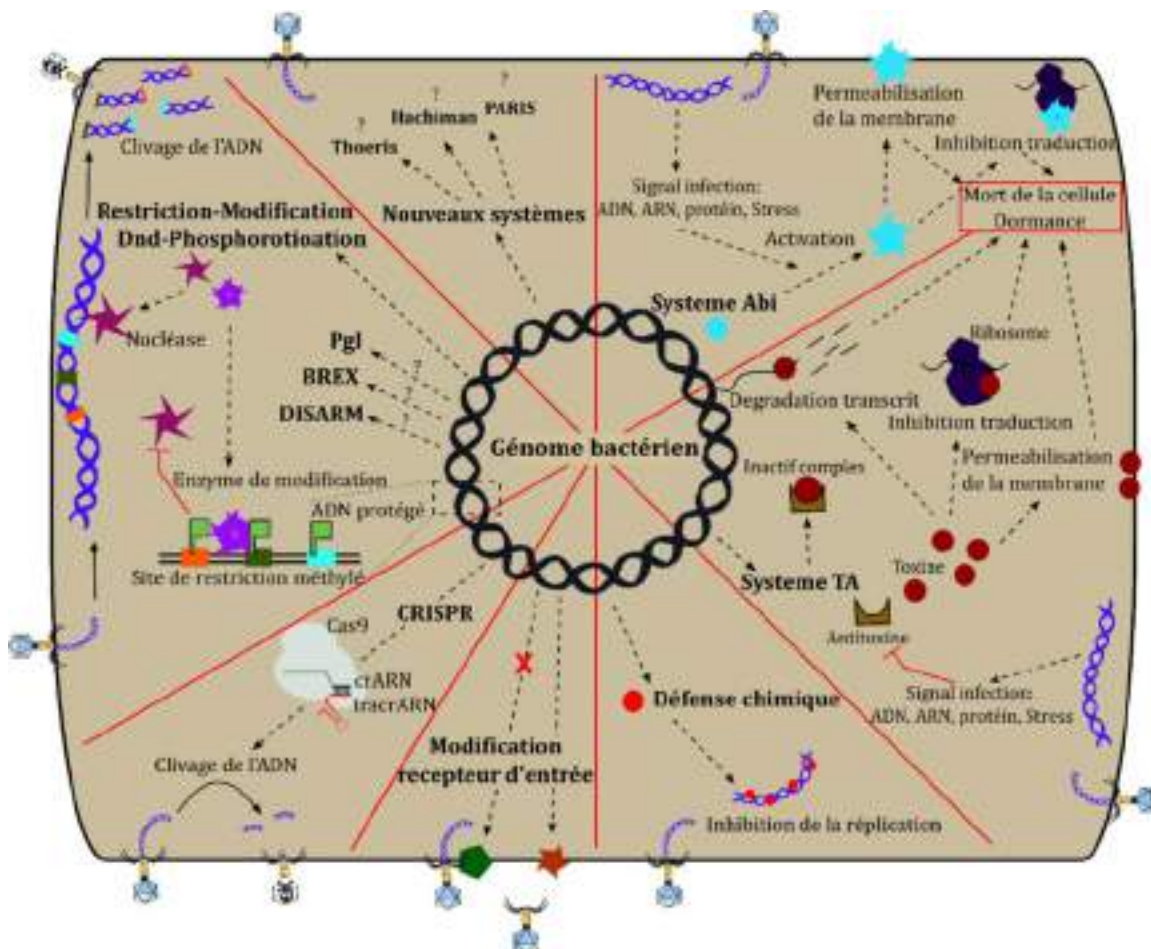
Clivage de l'ADN

Restriction-Modification
Dnd-Phosphorotioation

Nucléase

Enzyme de modification

ADN protégé

Site de restriction methylé

?
Hachiman
?
PARIS
?
Thoeris

Nouveaux systèmes

Pgl
BREX
DISARM

Génome bactérien

Signal infection:
ADN, ARN, protéin, Stress

Permeabilisation
de la membrane

Inhibition traduction

Mort de la cellule
Dormance

Activation

Systeme Abi

Ribosome

Degradation transcrit

Inhibition traduction

Permeabilisation
de la membrane

Inactif complex

Toxine

Systeme TA

Antitoxine

Signal infection:
ADN, ARN, protéin, Stress

CRISPR
Cas9
crARN
tracrARN

Clivage de l'ADN

Modification
recepteur d'entrée

Défense chimique

Inhibition de la réplication